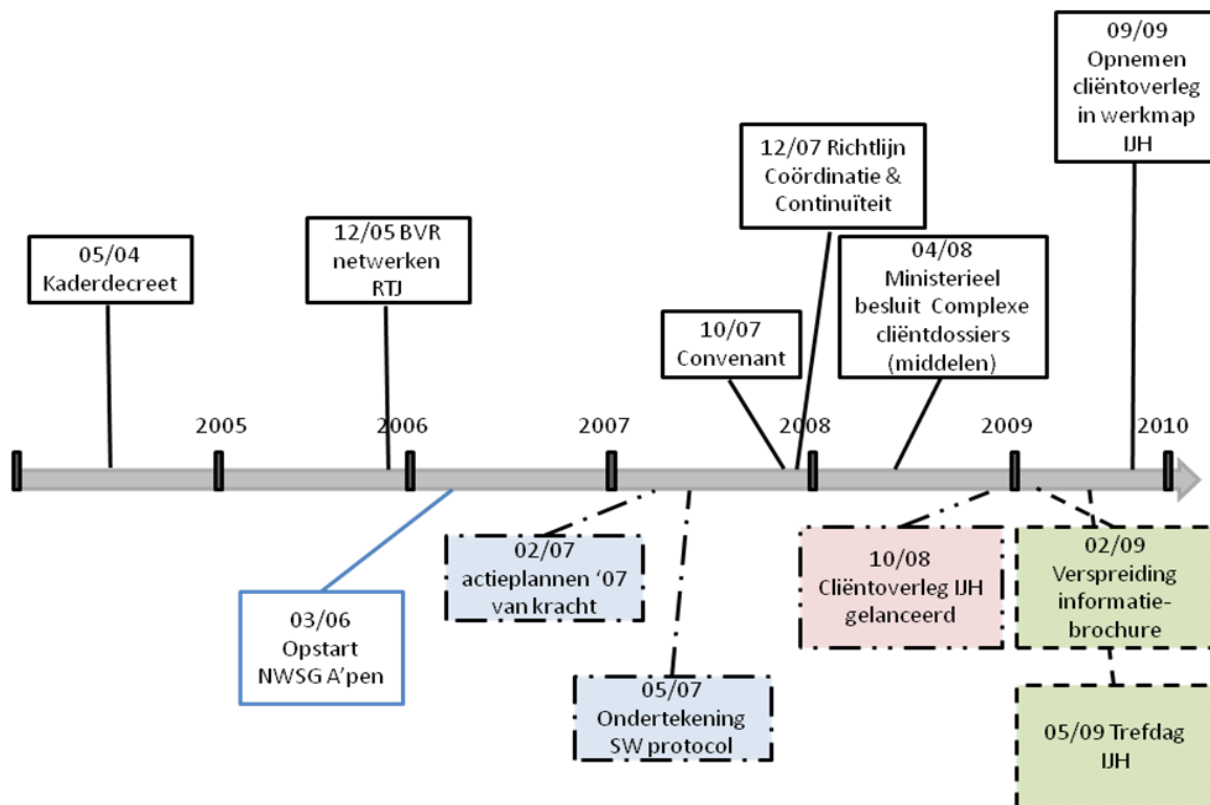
09/09
Opnemen cliëntoverleg in werkmap IJH

12/07 Richtlijn Coördinatie & Continuïteit

05/04
Kaderdecreet

12/05 BVR netwerken RTJ

04/08
Ministerieel besluit Complexe cliëntdossiers (middelen)

10/07
Convenant

2005

2006

2007

2008

2009

2010

02/07
actieplannen '07 van kracht

10/08
Cliëntoverleg IJH gelanceerd

02/09
Verspreiding informatiebrochure

03/06
Opstart NWSG A'pen

05/07
Ondertekening SW protocol

05/09 Trefdag IJH